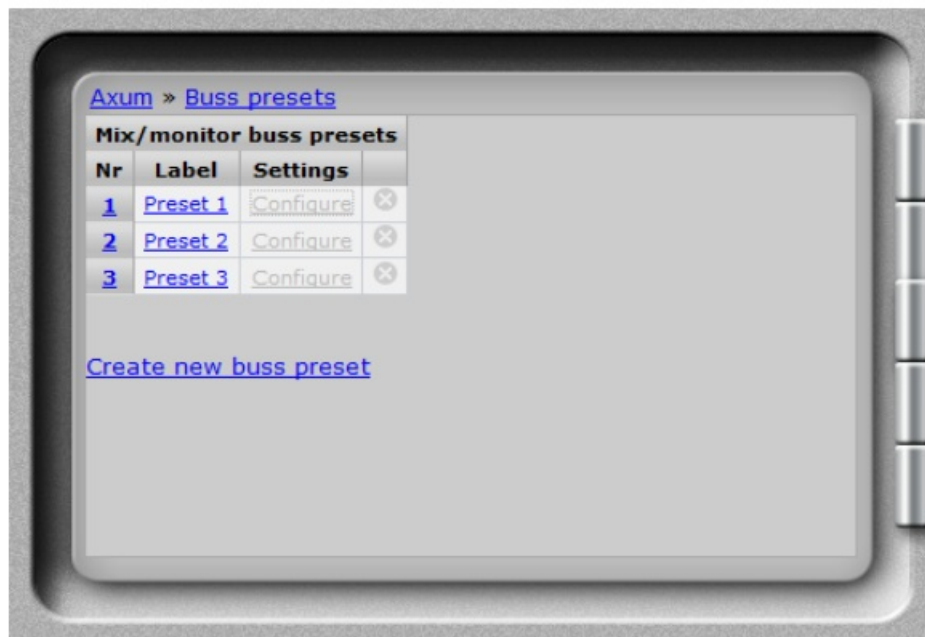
Axum » Buss presets

| Mix/monitor buss presets | | | |
|---|---|---|---|
| Nr | Label | Settings | |
| 1 | Preset 1 | Configure | |
| 2 | Preset 2 | Configure | |
| 3 | Preset 3 | Configure | |

Create new buss preset